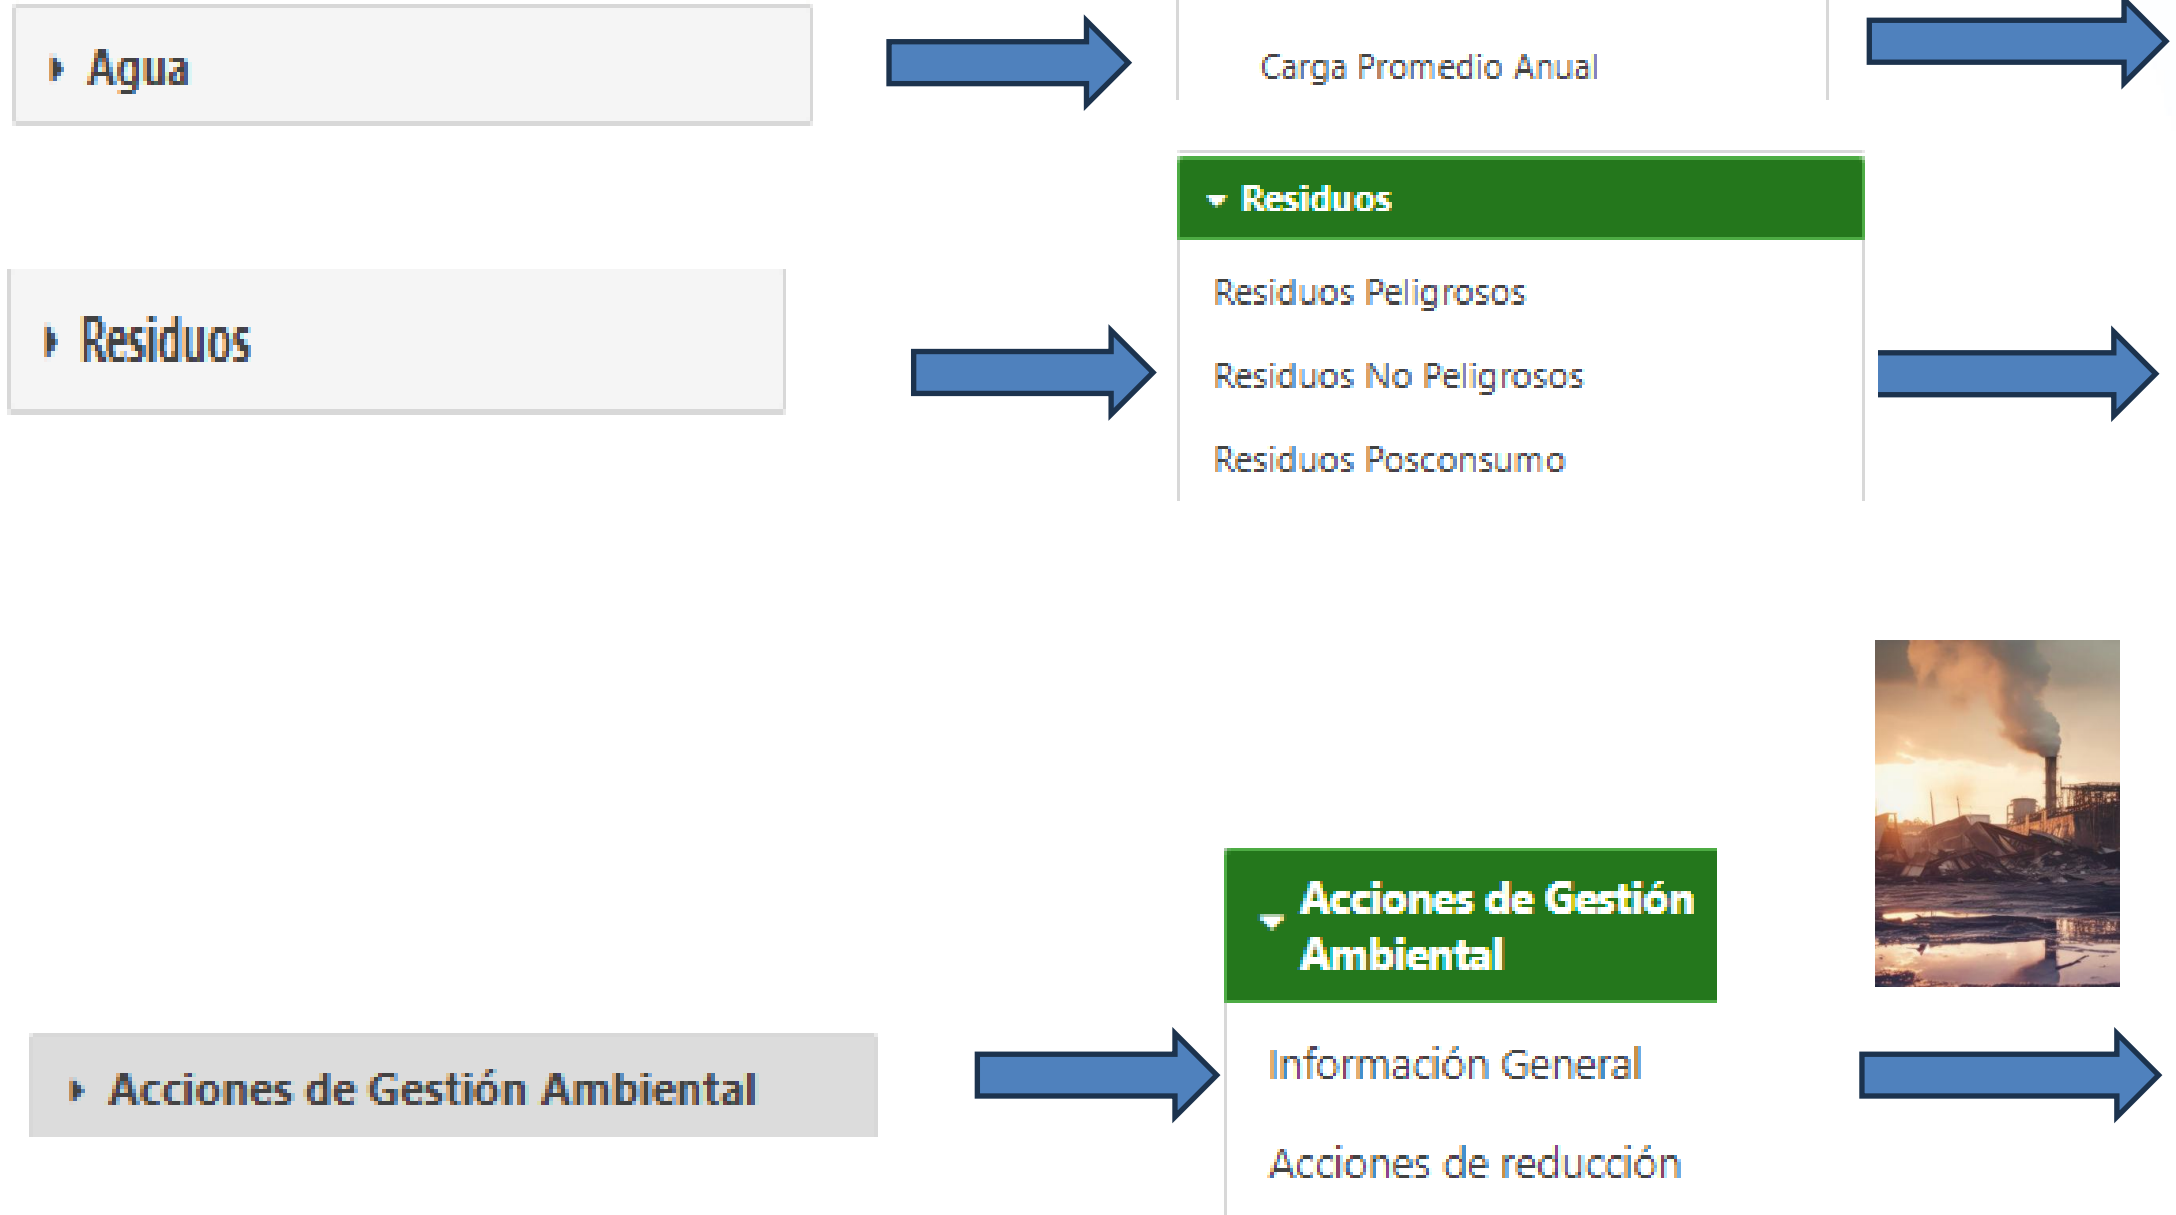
Agua

Carga Promedio Anual

Residuos

Residuos

Residuos Peligrosos

Residuos No Peligrosos

Residuos Posconsumo

Acciones de Gestión Ambiental

Acciones de Gestión Ambiental

Información General

Acciones de reducción